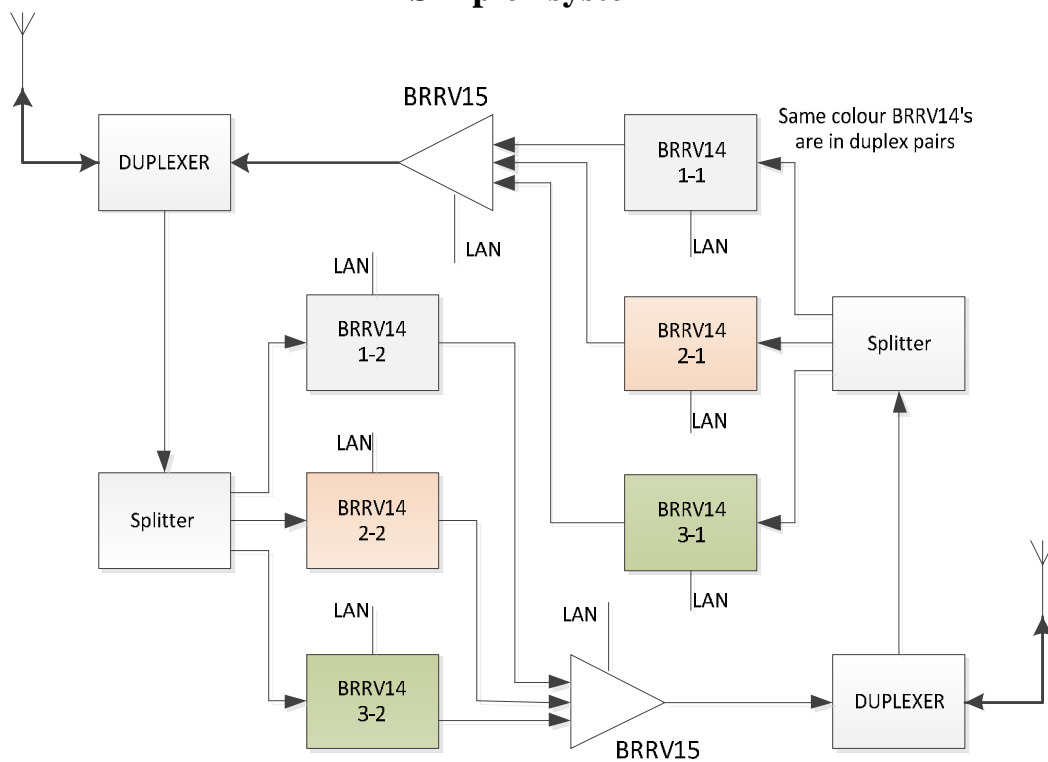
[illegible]

BRRV15

Same colour BRRV14's are in duplex pairs

DUPLEXER

BRRV14
1-1

LAN

LAN

LAN

BRRV14
1-2

BRRV14
2-1

Splitter

LAN

LAN

Splitter

BRRV14
2-2

BRRV14
3-1

LAN

LAN

LAN

BRRV14
3-2

DUPLEXER

BRRV15